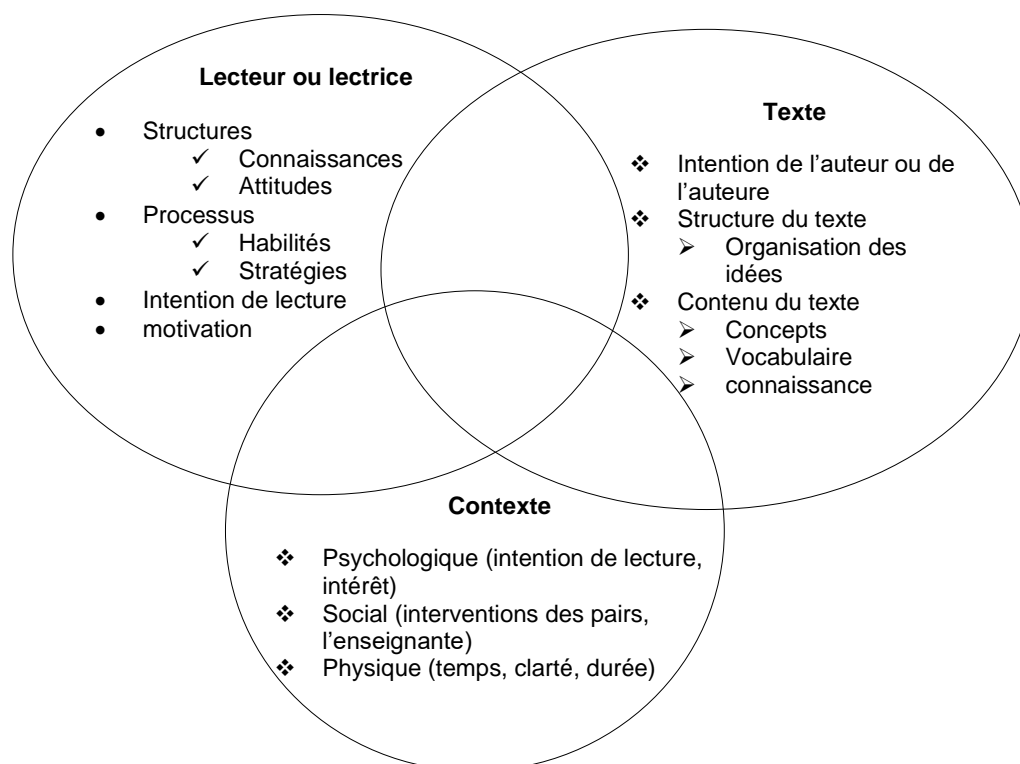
**Lecteur ou lectrice**

- Structures
  - ✓ Connaissances
  - ✓ Attitudes
- Processus
  - ✓ Habilités
  - ✓ Stratégies
- Intention de lecture
- motivation

**Texte**

❖ Intention de l'auteur ou de l'auteure
❖ Structure du texte
  ➢ Organisation des idées
❖ Contenu du texte
  ➢ Concepts
  ➢ Vocabulaire
  ➢ connaissance

**Contexte**

❖ Psychologique (intention de lecture, intérêt)
❖ Social (interventions des pairs, l'enseignante)
❖ Physique (temps, clarté, durée)